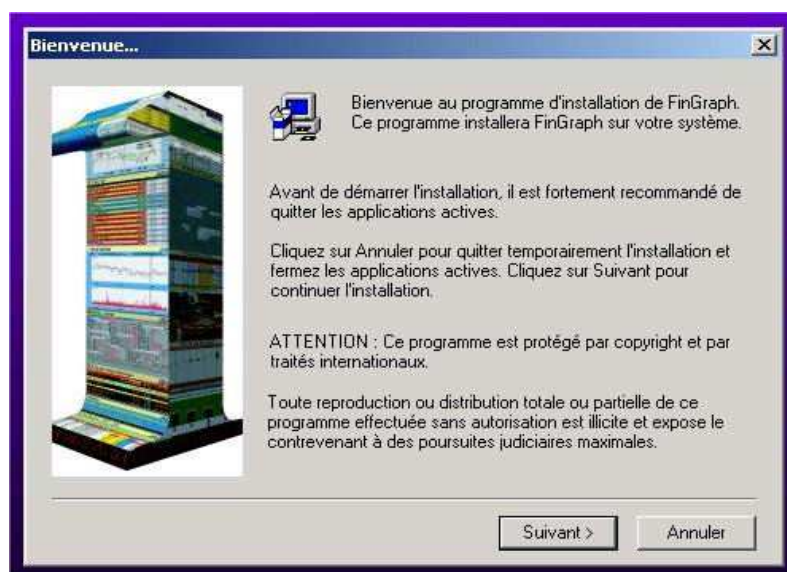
Bienvenue...

Bienvenue au programme d'installation de FinGraph. Ce programme installera FinGraph sur votre système.

Avant de démarrer l'installation, il est fortement recommandé de quitter les applications actives.

Cliquez sur Annuler pour quitter temporairement l'installation et fermez les applications actives. Cliquez sur Suivant pour continuer l'installation.

ATTENTION : Ce programme est protégé par copyright et par traités internationaux.

Toute reproduction ou distribution totale ou partielle de ce programme effectuée sans autorisation est illicite et expose le contrevenant à des poursuites judiciaires maximales.

Suivant >

Annuler